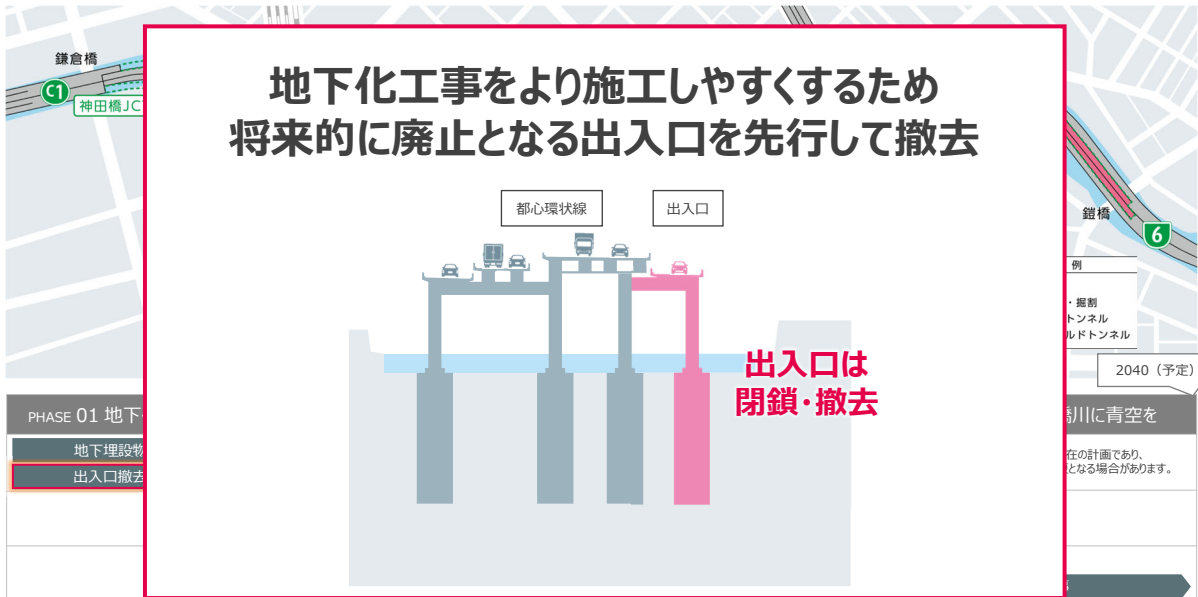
鎌倉橋

C1

神田橋JC

地下化工事をより施工しやすくするため
将来的に廃止となる出入口を先行して撤去

都心環状線

出入口

出入口は
閉鎖・撤去

鎧橋

6

例

・掘割
トンネル
ルドトンネル

2040（予定）

PHASE 01 地下

地下埋設物

出入口撤去

橋川に青空を

在の計画であり、
となる場合があります。